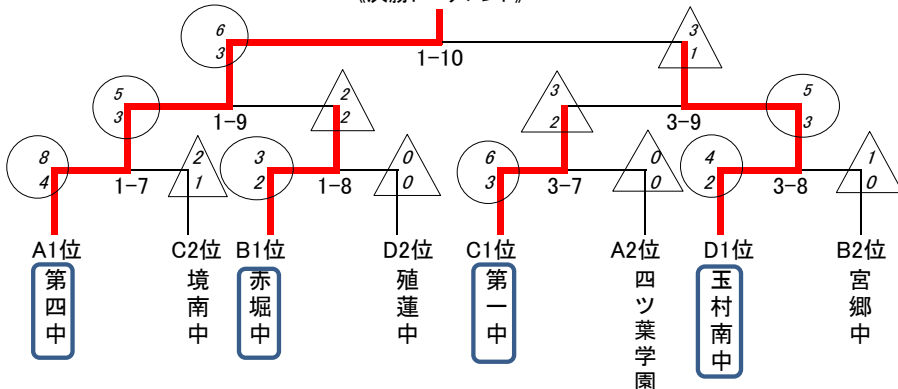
《決勝トーナメント》

6
3

3
1

1-10

5
3

2
2

1-9

3
2

5
3

3-9

8
4

2
1

1-7

3
2

0
0

1-8

6
3

0
0

3-7

4
2

1
0

3-8

A1位
第四中

C2位
境南中

B1位
赤堀中

D2位
殖蓮中

C1位
第一中

A2位
四ツ葉学園

D1位
玉村南中

B2位
宮郷中